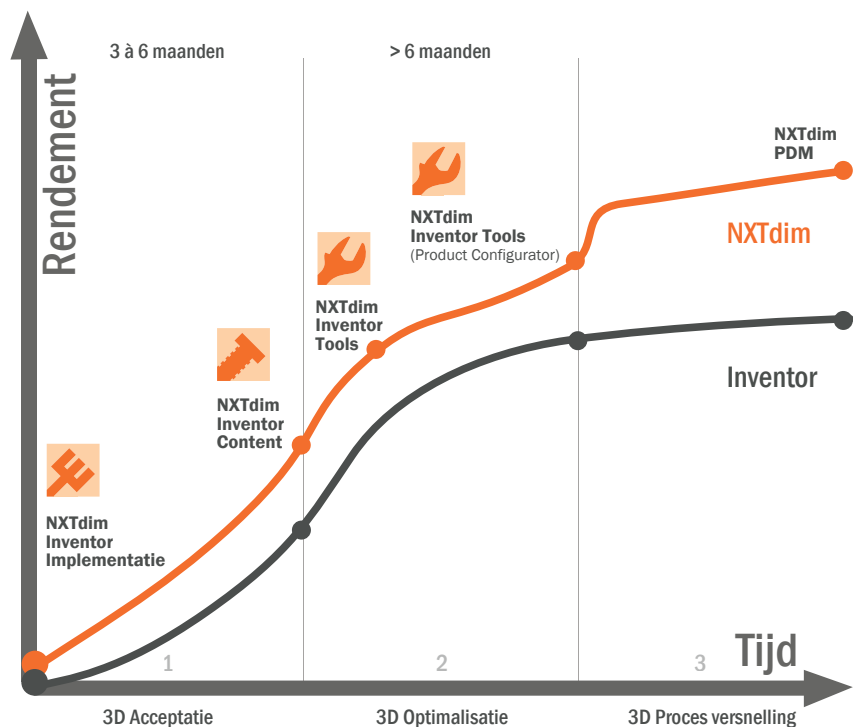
3 à 6 maanden

> 6 maanden

Rendement

NXTdim PDM

NXTdim Inventor Tools (Product Configurator)

NXTdim

NXTdim Inventor Tools

NXTdim Inventor Content

Inventor

NXTdim Inventor Implementatie

1

2

3

Tijd

3D Acceptatie

3D Optimalisatie

3D Proces versnelling